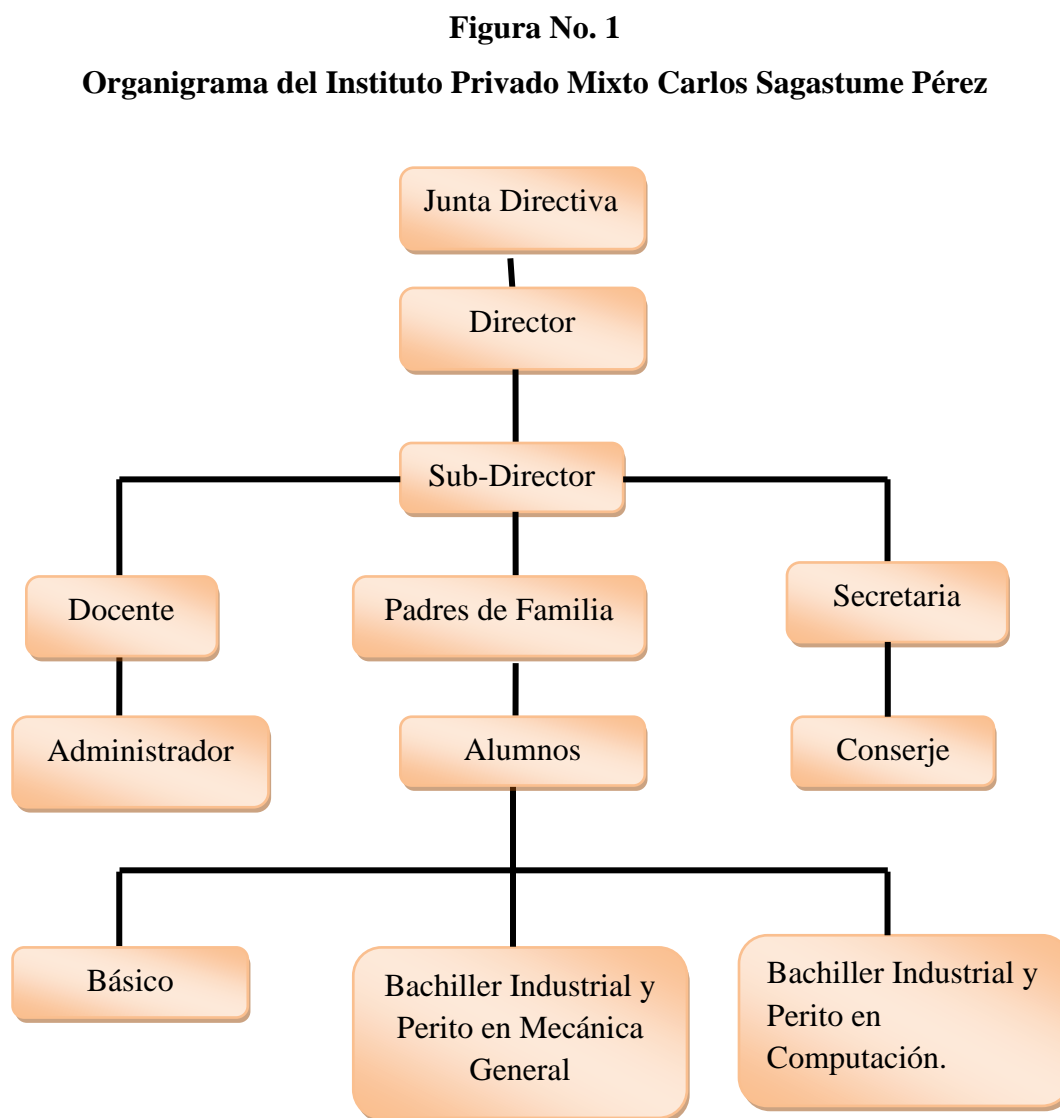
**Figura No. 1**

**Organigrama del Instituto Privado Mixto Carlos Sagastume Pérez**

Junta Directiva

Director

Sub-Director

Docente

Padres de Familia

Secretaria

Administrador

Alumnos

Conserje

Básico

Bachiller Industrial y Perito en Mecánica General

Bachiller Industrial y Perito en Computación.